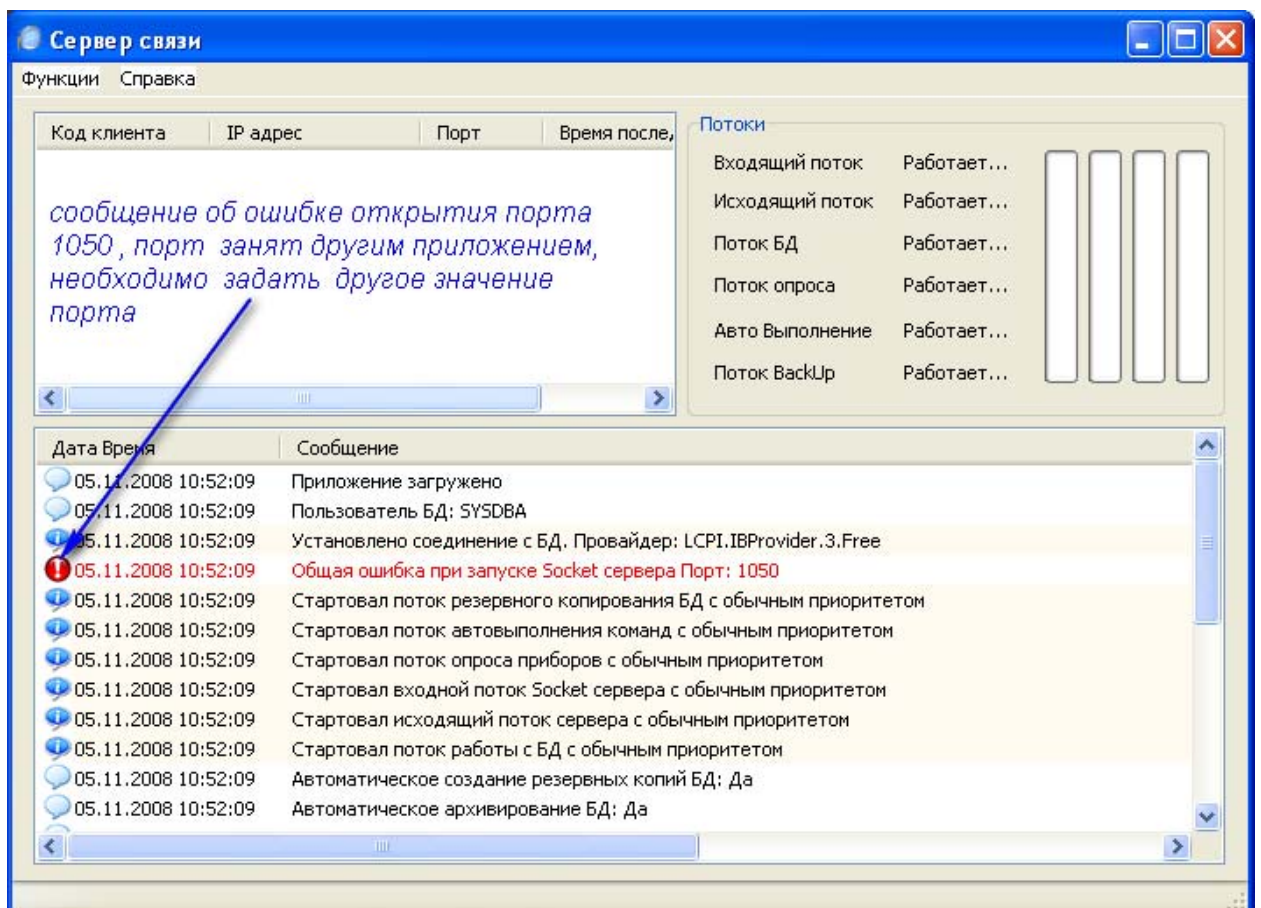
Сервер связи

Функции Справка

| Код клиента | IP адрес | Порт | Время после, |
|---|---|---|---|

сообщение об ошибке открытия порта 1050 , порт занят другим приложением, необходимо задать другое значение порта

Потоки

Входящий поток Работает...
Исходящий поток Работает...
Поток БД Работает...
Поток опроса Работает...
Авто Выполнение Работает...
Поток BackUp Работает...

| Дата Время | Сообщение |
|---|---|
| 05.11.2008 10:52:09 | Приложение загружено |
| 05.11.2008 10:52:09 | Пользователь БД: SYSDBA |
| 05.11.2008 10:52:09 | Установлено соединение с БД. Провайдер: LCPI.IBProvider.3.Free |
| 05.11.2008 10:52:09 | Общая ошибка при запуске Socket сервера Порт: 1050 |
| 05.11.2008 10:52:09 | Стартовал поток резервного копирования БД с обычным приоритетом |
| 05.11.2008 10:52:09 | Стартовал поток автовыполнения команд с обычным приоритетом |
| 05.11.2008 10:52:09 | Стартовал поток опроса приборов с обычным приоритетом |
| 05.11.2008 10:52:09 | Стартовал входной поток Socket сервера с обычным приоритетом |
| 05.11.2008 10:52:09 | Стартовал исходящий поток сервера с обычным приоритетом |
| 05.11.2008 10:52:09 | Стартовал поток работы с БД с обычным приоритетом |
| 05.11.2008 10:52:09 | Автоматическое создание резервных копий БД: Да |
| 05.11.2008 10:52:09 | Автоматическое архивирование БД: Да |